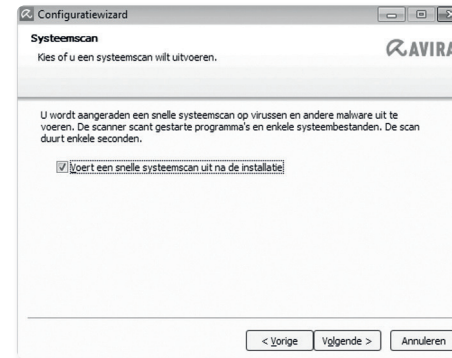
Configuratiewizard

Systeemscan

Kies of u een systeemscan wilt uitvoeren.

AVIRA

U wordt aangeraden een snelle systeemscan op virussen en andere malware uit te voeren. De scanner scant gestarte programma's en enkele systeembestanden. De scan duurt enkele seconden.

Voert een snelle systeemscan uit na de installatie

< Vorige

Volgende >

Annuleren